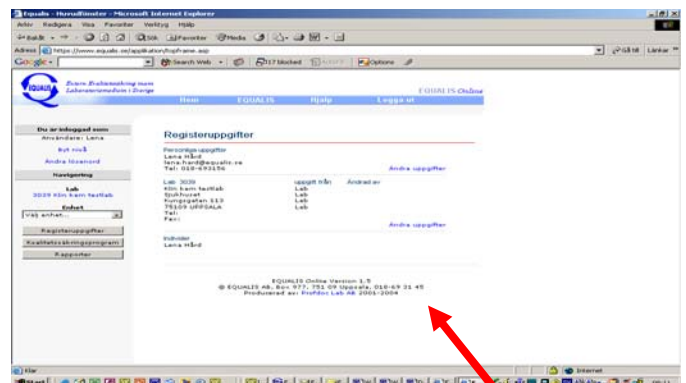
Equalis - Huvudfönster - Microsoft Internet Explorer

Arkiv Redigera Visa Favoriter Verktyg Hjälp

Bakåt Sök Favoriter Media

Adress https://www.equalis.se/application/topframe.asp

Gå till Länkar

Google Search Web 217 blocked Options

Extern Kvalitetssäkring inom Laboratoriemedicin i Sverige

EQUALIS Online

Hem EQUALIS Hjälp Logga ut

Du är inloggad som
Användare: Lena
Byt nivå
Ändra lösenord

Navigering

Lab
3039 Klin kem testlab

Enhet
Välj enhet...

Registeruppgifter
Kvalitetssäkringsprogram
Rapporter

Registeruppgifter

Personliga uppgifter
Lena Hård
lena.hard@equalis.se
Tel: 018-69316

Ändra uppgifter

Lab 3039 uppgift från Ändrad av
Klin kem testlab Lab
Sjukhuset Lab
Kungsgatan 113 Lab
75109 UPPSALA Lab
Tel:
Fax:

Ändra uppgifter

Individer
Lena Hård

EQUALIS Online Version 1.5
© EQUALIS AB, Box 977, 751 09 Uppsala, 018-69 31 45
Producerad av: Profdoc Lab AB 2001-2004

Klar

Internet

Start